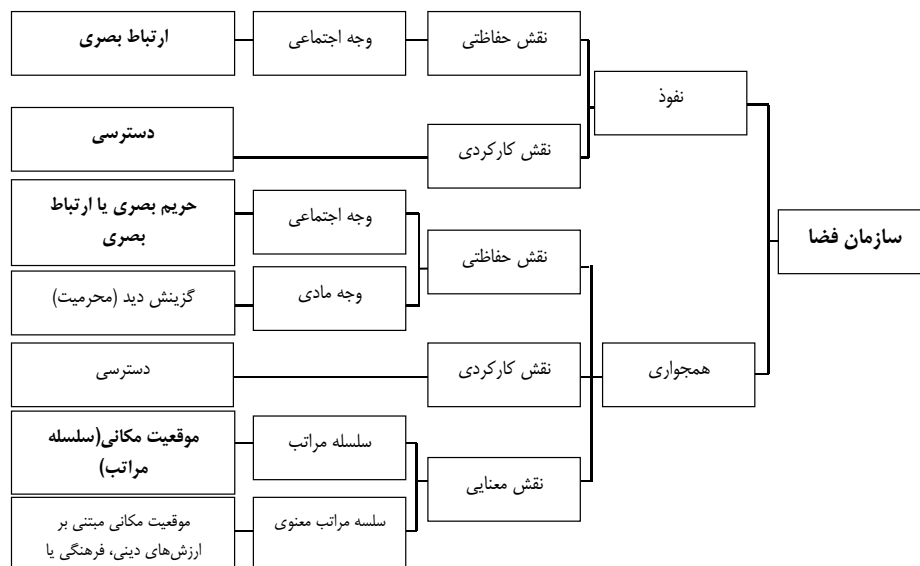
سازمان فضا

نفوذ

نقش حفاظتی

وجه اجتماعی

ارتباط بصری

نقش کارکردی

دسترسی

همجواری

نقش حفاظتی

وجه اجتماعی

حریم بصری یا ارتباط بصری

وجه مادی

گزینش دید (محرمیت)

نقش کارکردی

دسترسی

نقش معنایی

سلسله مراتب

موقعیت مکانی(سلسله مراتب)

سلسه مراتب معنوی

موقعیت مکانی مبتنی بر ارزش‌های دینی، فرهنگی یا